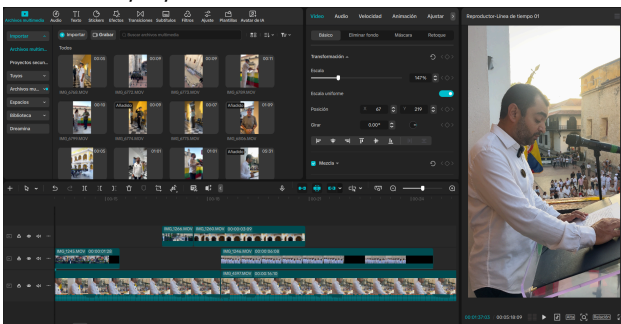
Archivos multimedia Audio Texto Stickers Efectos Transiciones Subtítulos Filtros Ajuste Plantillas Avatar de IA

Importar
Archivos multim...
Proyectos secun...
Tuyos
Archivos mu...
Espacios
Biblioteca
Dreamina

Importar Grabar Buscar archivos multimedia

Todo

00:06 IMG_6865.MOV
00:09 IMG_6766.MOV
00:09 IMG_6773.MOV
00:11 IMG_6769.MOV
00:12 IMG_6791.MOV
Añadido 00:09 IMG_6779.MOV
00:07 IMG_6773.MOV
Añadido 00:50 IMG_6804.MOV
00:01
00:01
00:01
Añadido 00:31

Vídeo Audio Velocidad Animación Ajustar
Básico Eliminar fondo Máscara Retoque
Transformación
Escala 147%
Escala uniforme
Posición X 67 Y 219
Girar 0.00°
Mezcla

Reproductor-Línea de tiempo 01

00:01:37:03 00:03:18:09

IMG_7244.MOV 00:00:03:09
IMG_7245.MOV 00:00:01:00
IMG_7245.MOV 00:00:08:09
IMG_6917.MOV 00:00:14:15